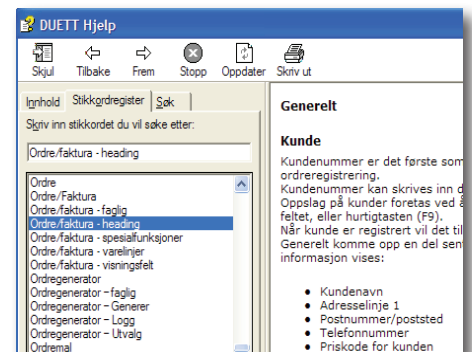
DUETT Hjelp

Skjul Tilbake Frem Stopp Oppdater Skriv ut

Innhold Stikkordregister Søk

Skriv inn stikkordet du vil søke etter:

Ordre/faktura - heading

Ordre
Ordre/Faktura
Ordre/faktura - faglig
Ordre/faktura - heading
Ordre/faktura - spesialfunksjoner
Ordre/faktura - varelinjer
Ordre/faktura - visningsfelt
Ordregenerator
Ordregenerator - faglig
Ordregenerator - Generer
Ordregenerator - Logg
Ordregenerator - Utvalg
Ordremal

Generelt

Kunde

Kundenummer er det første som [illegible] ordreregistrering.
Kundenummer kan skrives inn d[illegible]
Oppslag på kunder foretas ved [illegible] feltet, eller hurtigtasten (F9).
Når kunde er registrert vil det til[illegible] Generelt komme opp en del sen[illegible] informasjon vises:

- Kundenavn
- Adresselinje 1
- Postnummer/poststed
- Telefonnummer
- Priskode for kunden